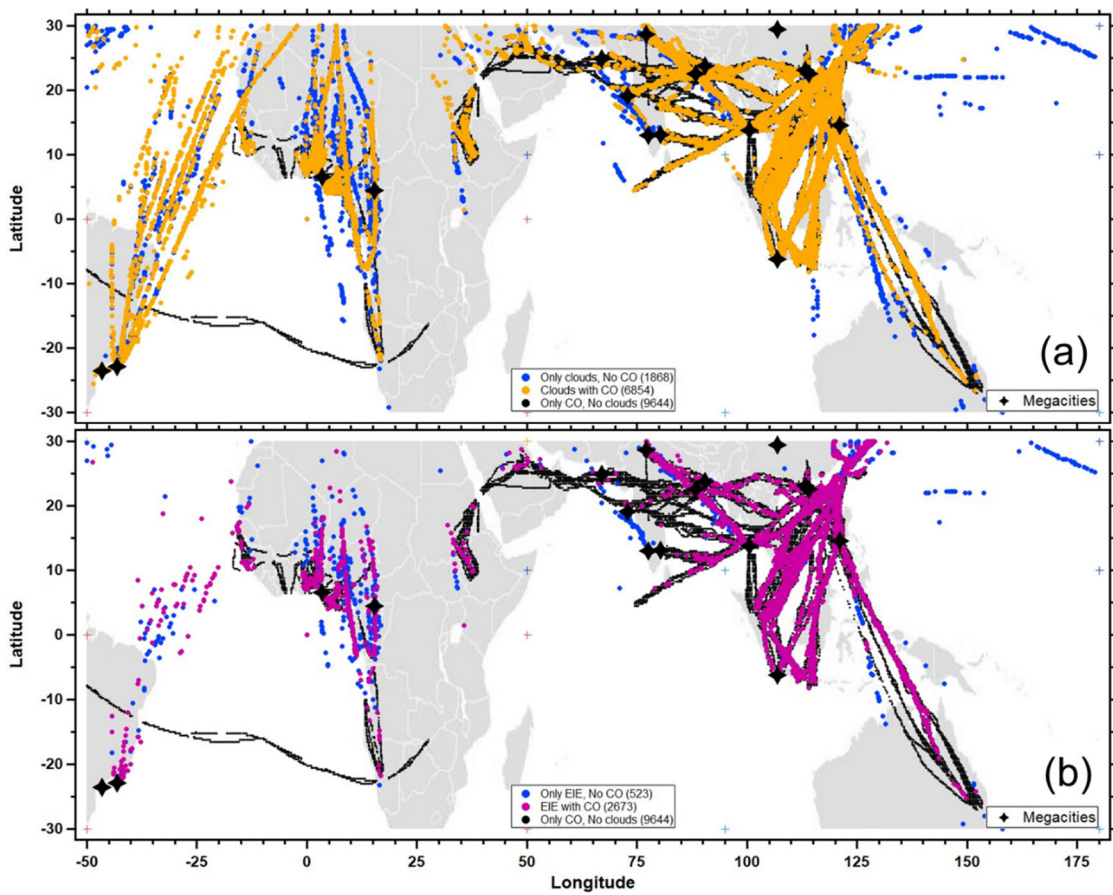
30
20
10
0
-10
-20
-30
Latitude
(a)
Only clouds, No CO (1868)
Clouds with CO (6854)
Only CO, No clouds (9644)
Megacities

30
20
10
0
-10
-20
-30
Latitude
(b)
Only EIE, No CO (523)
EIE with CO (2673)
Only CO, No clouds (9644)
Megacities

-50 -25 0 25 50 75 100 125 150 175
Longitude